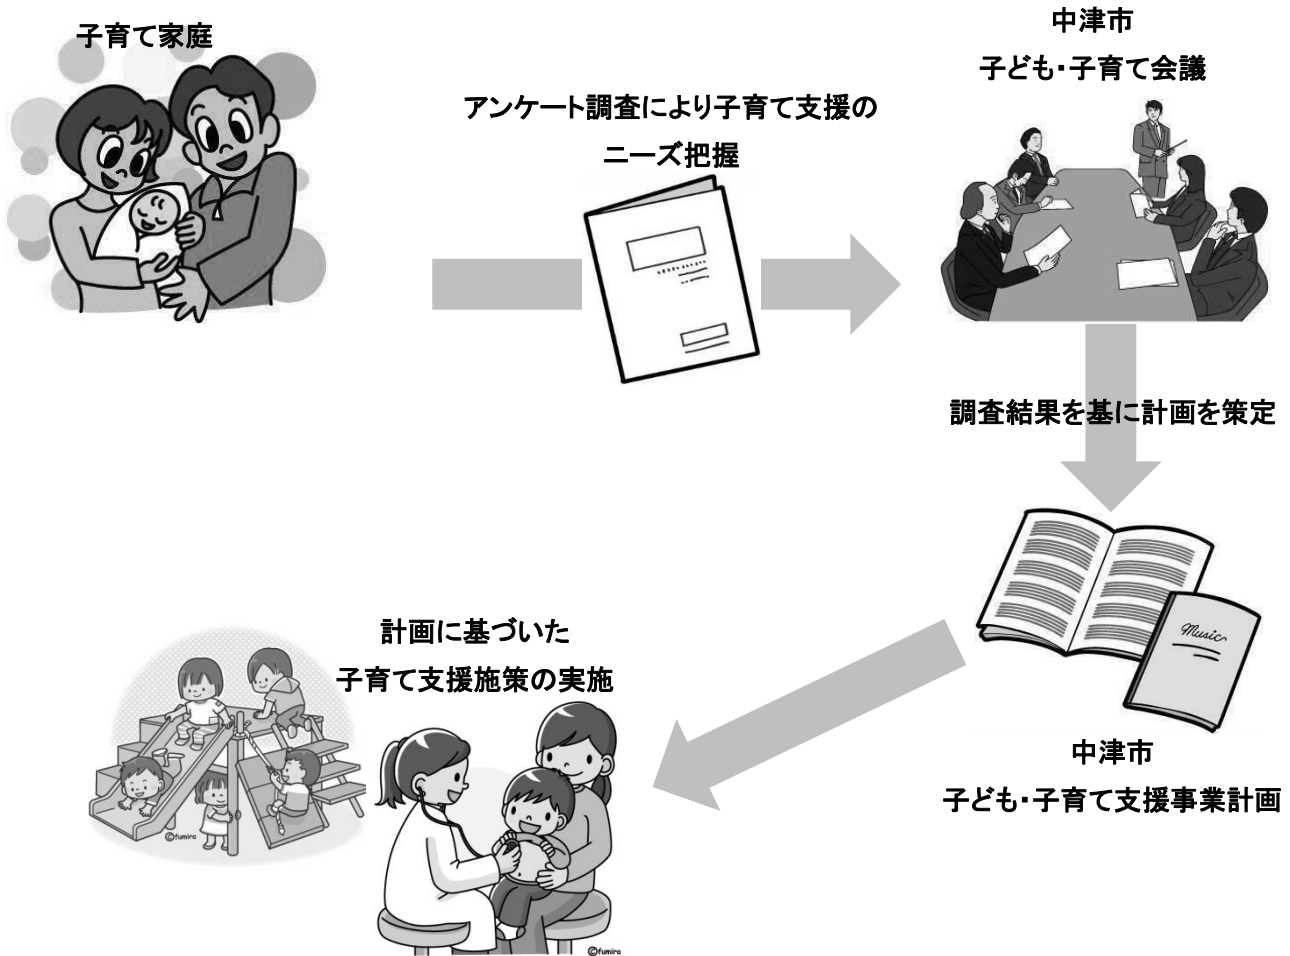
子育て家庭

アンケート調査により子育て支援のニーズ把握

中津市
子ども・子育て会議

調査結果を基に計画を策定

Music

中津市
子ども・子育て支援事業計画

計画に基づいた
子育て支援施策の実施

©fumira

©fumira